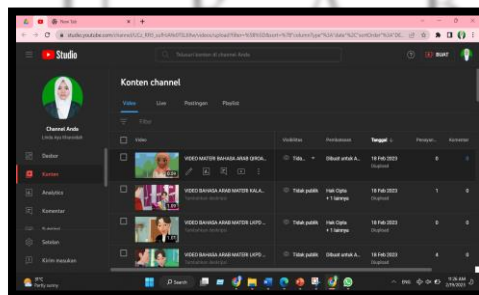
New Tab

studio.youtube.com/channel/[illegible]

Studio

Telusuri konten di channel Anda

BUAT

Konten channel

Video Live Postingan Playlist

Filter

Channel Anda
Linda Ayu Khoirotin

Dasbor

Konten

Analytics

Komentar

Setelan

Kirim masukan

Video | Visibilitas | Pembatasan | Tanggal | Penayan... | Komentar

VIDEO MATERI BAHASA ARAB QIROA... | Tida... | Dibuat untuk A... | 18 Feb 2023 Diupload | 0 | 0

VIDEO BAHASA ARAB MATERI KALA... | Tidak publik | Hak Cipta + 1 lainnya | 18 Feb 2023 Diupload | 1 | 0

VIDEO BAHASA ARAB MATERI LKPD ... | Tidak publik | Hak Cipta + 1 lainnya | 18 Feb 2023 Diupload | 0 | 0

VIDEO BAHASA ARAB MATERI LKPD ... | Tidak publik | Dibuat untuk A... | 18 Feb 2023 Diupload | 0 | 0

Search

31°C Partly sunny

9:26 AM 2/19/2023